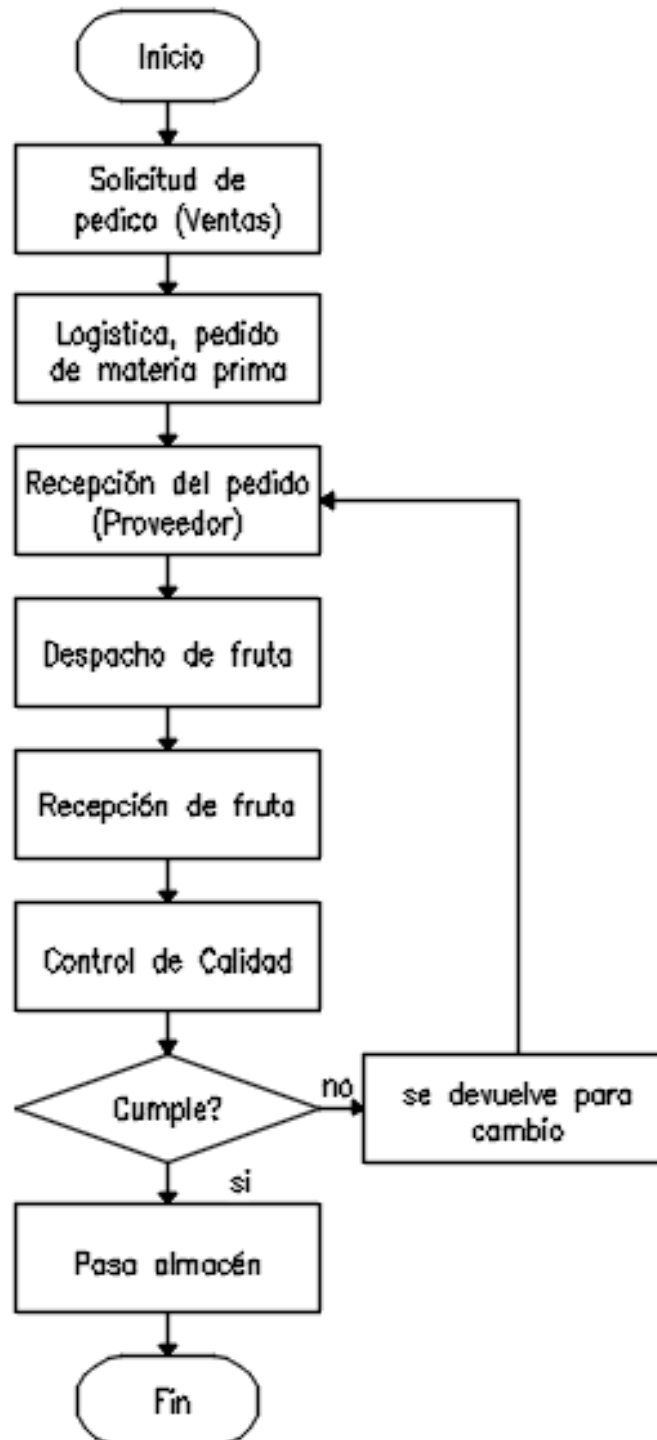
Inicio

Solicitud de pedico (Ventas)

Logistica, pedido de materia prima

Recepción del pedido (Proveedor)

Despacho de fruta

Recepción de fruta

Control de Calidad

Cumple?

no

se devuelve para cambio

si

Pasa almacén

Fin